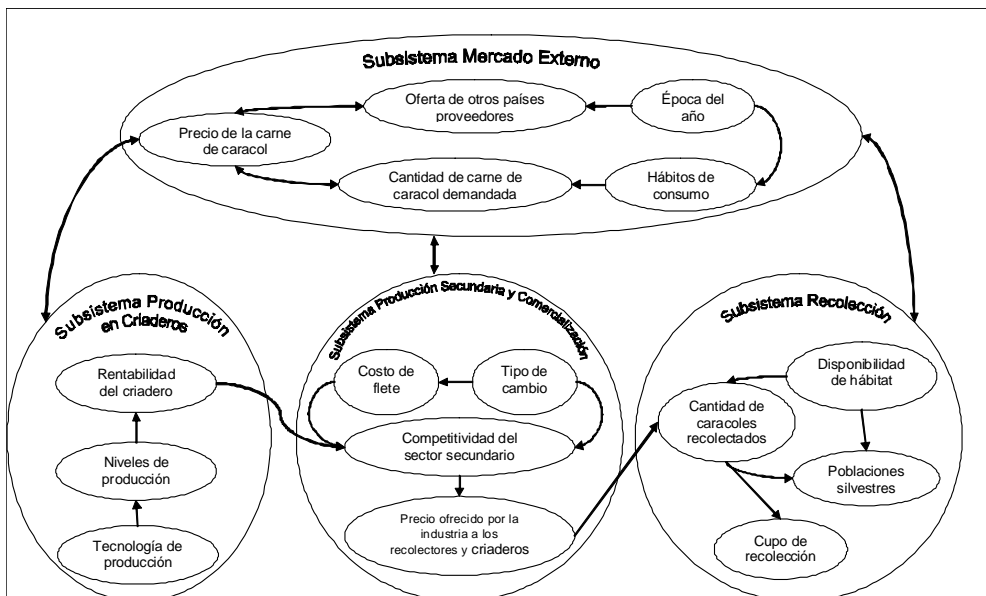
Subsistema Mercado Externo

Oferta de otros países proveedores

Época del año

Precio de la carne de caracol

Cantidad de carne de caracol demandada

Hábitos de consumo

Subsistema Producción en Criaderos

Rentabilidad del criadero

Niveles de producción

Tecnología de producción

Subsistema Producción Secundaria y Comercialización

Costo de flete

Tipo de cambio

Competitividad del sector secundario

Precio ofrecido por la industria a los recolectores y criaderos

Subsistema Recolección

Disponibilidad de hábitat

Cantidad de caracoles recolectados

Poblaciones silvestres

Cupo de recolección